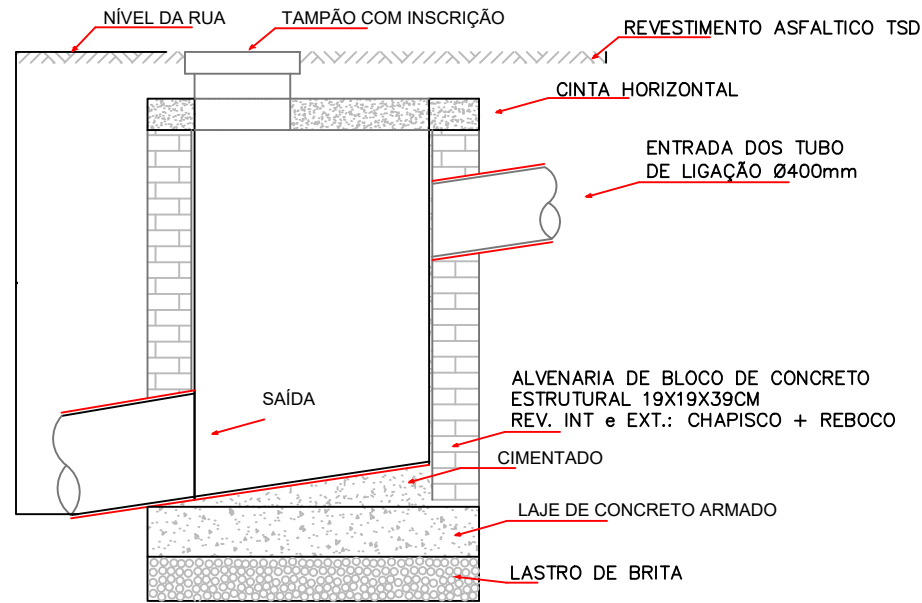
NÍVEL DA RUA

TAMPÃO COM INSCRIÇÃO

REVESTIMENTO ASFALTICO TSD

CINTA HORIZONTAL

ENTRADA DOS TUBO
DE LIGAÇÃO Ø400mm

SAÍDA

ALVENARIA DE BLOCO DE CONCRETO
ESTRUTURAL 19X19X39CM
REV. INT e EXT.: CHAPISCO + REBOCO

CIMENTADO

LAJE DE CONCRETO ARMADO

LASTRO DE BRITA